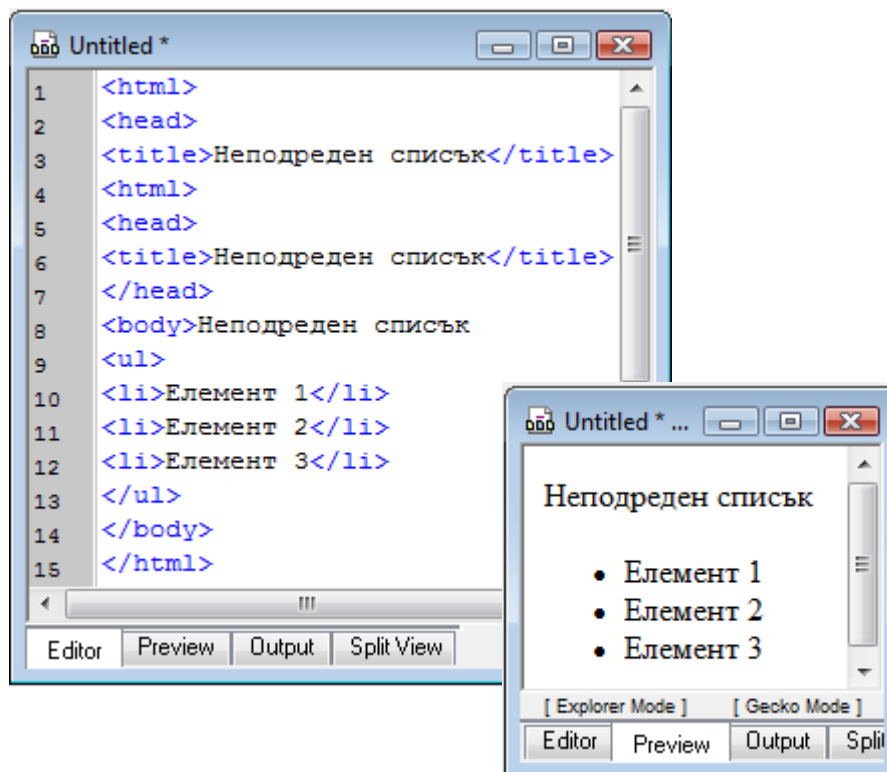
Untitled *

1 <html>
2 <head>
3 <title>Неподреден списък</title>
4 <html>
5 <head>
6 <title>Неподреден списък</title>
7 </head>
8 <body>Неподреден списък
9 <ul>
10 <li>Елемент 1</li>
11 <li>Елемент 2</li>
12 <li>Елемент 3</li>
13 </ul>
14 </body>
15 </html>

Editor | Preview | Output | Split View

Untitled * ...

Неподреден списък

- Елемент 1
- Елемент 2
- Елемент 3

[ Explorer Mode ] [ Gecko Mode ]

Editor | Preview | Output | Spli